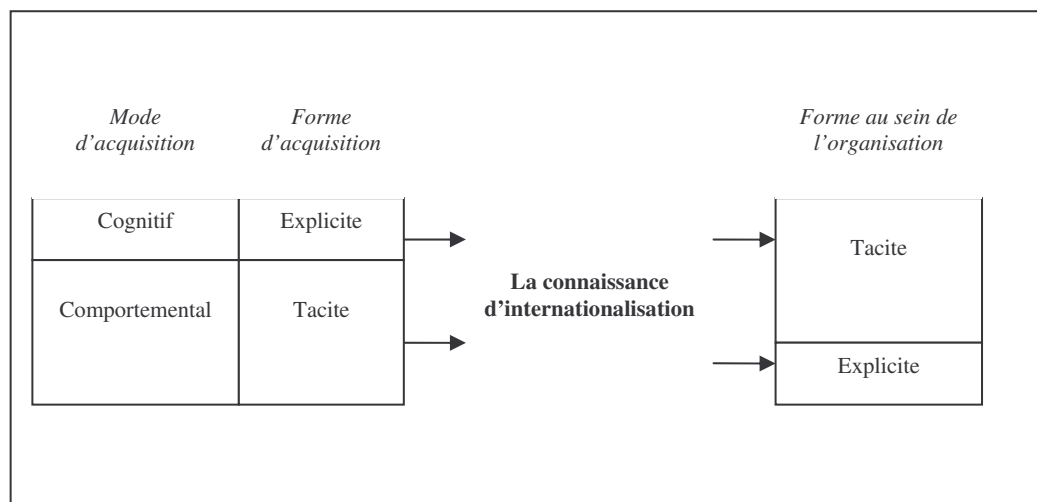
| *Mode d'acquisition* | *Forme d'acquisition* |
|---|---|
| Cognitif | Explicite |
| Comportemental | Tacite |

**La connaissance d'internationalisation**

| *Forme au sein de l'organisation* |
|---|
| Tacite |
| Explicite |